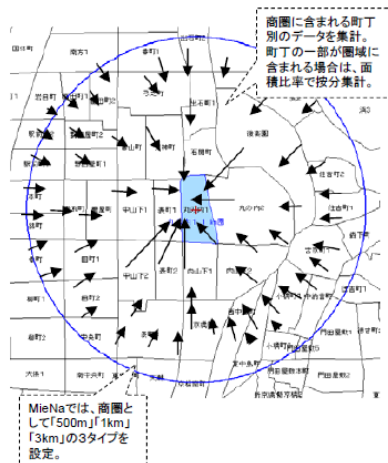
商圏に含まれる町丁別のデータを集計。町丁の一部が圏域に含まれる場合は、面積比率で按分集計。

MieNaでは、商圏として「500m」「1km」「3km」の3タイプを設定。

南方1
春町1
岩田町
堀之内
神町
丸の内
平山下1
向山下1
中央町
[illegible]